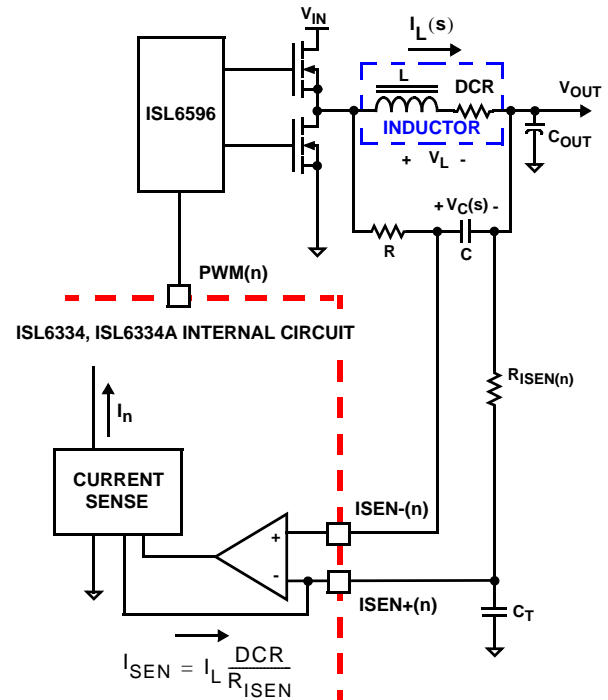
$V_{IN}$

$I_L(s)$

ISL6596

L

DCR

$V_{OUT}$

INDUCTOR

$C_{OUT}$

+ $V_L$ -

+ $V_C(s)$ -

R

C

PWM(n)

ISL6334, ISL6334A INTERNAL CIRCUIT

$R_{ISEN(n)}$

$I_n$

CURRENT SENSE

ISEN-(n)

+

-

ISEN+(n)

$C_T$

$I_{SEN} = I_L \frac{DCR}{R_{ISEN}}$